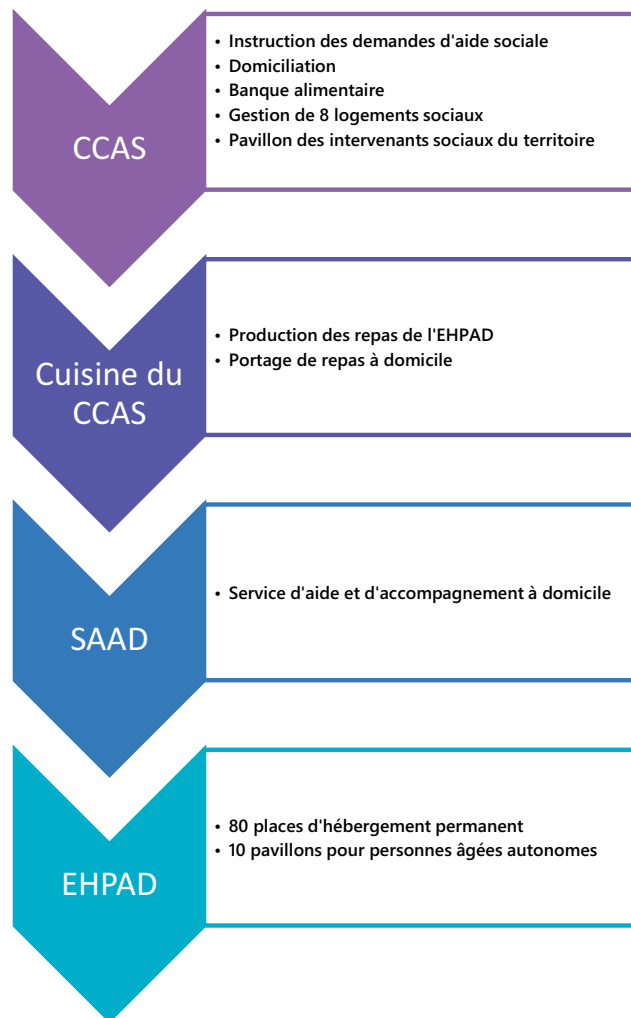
CCAS

- Instruction des demandes d'aide sociale
- Domiciliation
- Banque alimentaire
- Gestion de 8 logements sociaux
- Pavillon des intervenants sociaux du territoire

Cuisine du CCAS

- Production des repas de l'EHPAD
- Portage de repas à domicile

SAAD

- Service d'aide et d'accompagnement à domicile

EHPAD

- 80 places d'hébergement permanent
- 10 pavillons pour personnes âgées autonomes